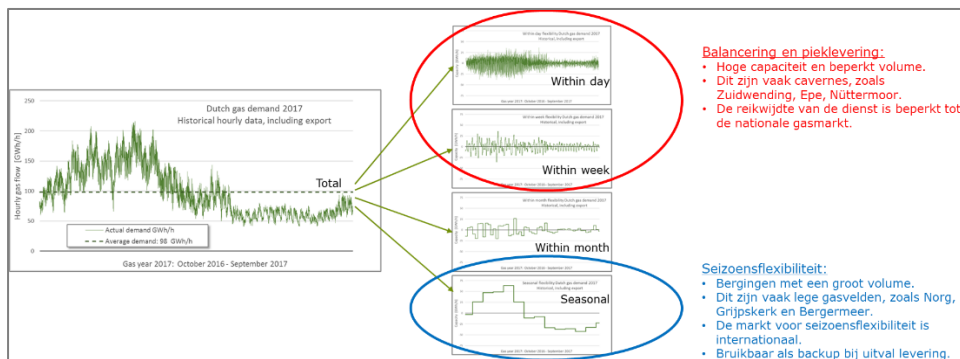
Dutch gas demand 2017
Historical hourly data, including export

250
200
150
100
50
0

Hourly gas flow [GWh/h]

Total

Actual demand GWh/h
Average demand: 98 GWh/h

Gas year 2017: October 2016 - September 2017

Within day flexibility Dutch gas demand 2017
Historical, including export

Within day

Within week flexibility Dutch gas demand 2017
Historical, including export

Within week

Within month flexibility Dutch gas demand 2017
Historical, including export

Within month

Seasonal flexibility Dutch gas demand 2017
Historical, including export

Seasonal

Balancering en piekelevering:
• Hoge capaciteit en beperkt volume.
• Dit zijn vaak cavernes, zoals Zuidwending, Epe, Nüttermoor.
• De reikwijdte van de dienst is beperkt tot de nationale gasmarkt.

Seizoensflexibiliteit:
• Bergingen met een groot volume.
• Dit zijn vaak lege gasvelden, zoals Norg, Grijpskerk en Bergermeer.
• De markt voor seizoensflexibiliteit is internationaal.
• Bruikbaar als backup bij uitval levering.